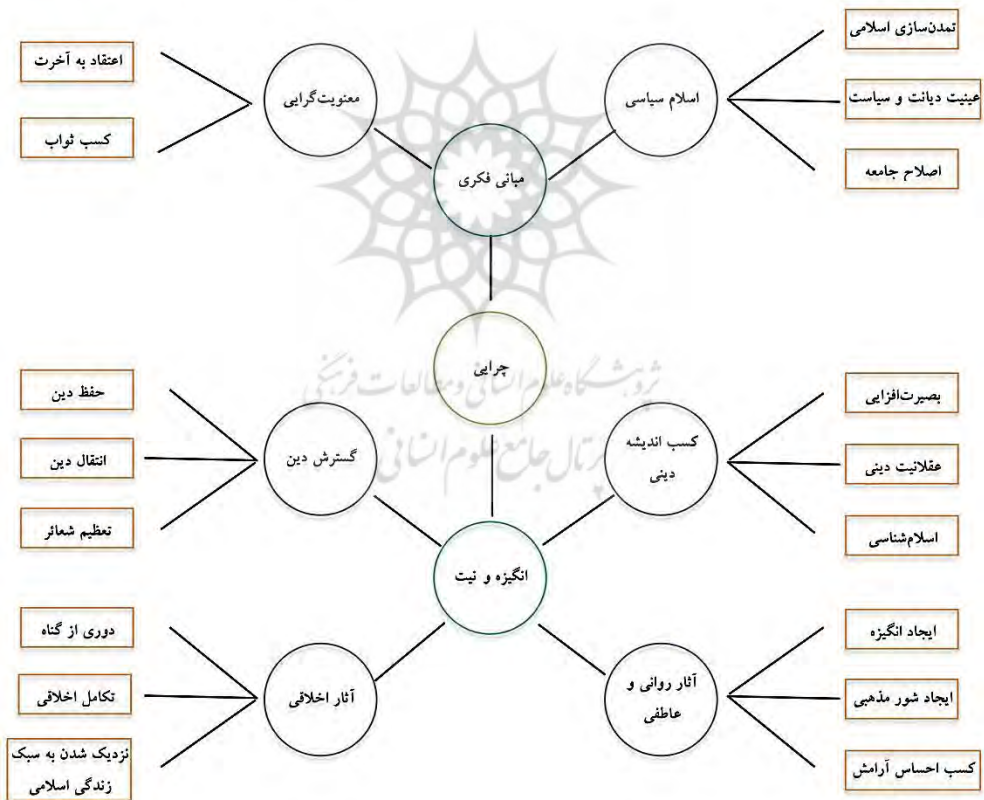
تمدن‌سازی اسلامی

عینیت دیانت و سیاست

اصلاح جامعه

اسلام سیاسی

اعتقاد به آخرت

کسب ثواب

معنویت‌گرایی

مبانی فکری

چرایی

پژوهشگاه علوم انسانی و مطالعات فرهنگی
پرتال جامع علوم انسانی

حفظ دین

انتقال دین

تعظیم شعائر

گسترش دین

بصیرت‌افزایی

عقلانیت دینی

اسلام‌شناسی

کسب اندیشه دینی

انگیزه و نیت

دوری از گناه

تکامل اخلاقی

نزدیک شدن به سبک زندگی اسلامی

آثار اخلاقی

ایجاد انگیزه

ایجاد شور مذهبی

کسب احساس آرامش

آثار روانی و عاطفی